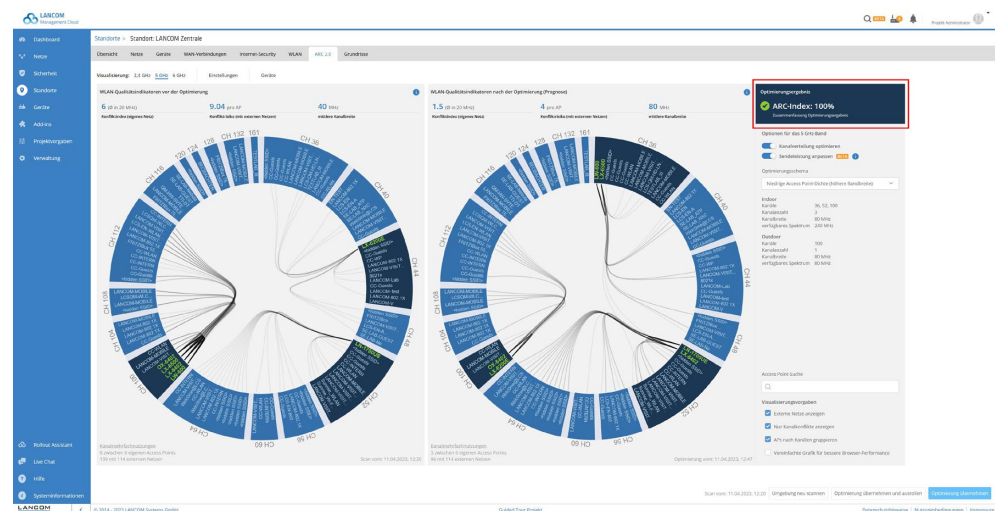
LANCOM Management Cloud

Dashboard
Netze
Sicherheit
Standorte
Geräte
Add-ins
Projektvorgaben
Verwaltung

Standorte > Standort: LANCOM Zentrale

Übersicht | Netze | Geräte | WAN-Verbindungen | Internet-Security | WLAN | ARC 2.0 | Grundrisse

Visualisierung: 2,4 GHz 5 GHz 6 GHz | Einstellungen | Geräte

WLAN-Qualitätsindikatoren vor der Optimierung

6 (Ø in 20 MHz) Konfliktindex (eigenes Netz)
9.04 pro AP Konflikt-Index (mit externen Netzen)
40 MHz mittlere Kanalbreite

CH 36, CH 40, CH 44, CH 48, CH 52, CH 56, CH 60, CH 64, CH 100, CH 104, CH 108, CH 112, CH 116, CH 120, CH 124, CH 128, CH 132, CH 136, CH 140, CH 161

Kanalmehrfachnutzungen
6 zwischen 6 eigenen Access Points
130 mit 114 externen Netzen
Scan vom: 11.04.2023, 13:20

WLAN-Qualitätsindikatoren nach der Optimierung (Prognose)

1.5 (Ø in 20 MHz) Konfliktindex (eigenes Netz)
4 pro AP Konflikt-Index (mit externen Netzen)
80 MHz mittlere Kanalbreite

Kanalmehrfachnutzungen
3 zwischen 6 eigenen Access Points
46 mit 114 externen Netzen
Optimierung vom: 11.04.2023, 13:47

Optimierungsergebnis
ARC-Index: 100%
Zusammenfassung Optimierungsergebnis

Optionen für das 5 GHz-Band
Kanalverteilung optimieren
Sendeleistung anpassen BETA

Optimierungsschema
Niedrige Access Point-Dichte (höhere Bandbreite)

Indoor
Kanäle 36, 52, 100
Kanalanzahl 3
Kanalbreite 80 MHz
verfügbares Spektrum 240 MHz

Outdoor
Kanäle 100
Kanalanzahl 1
Kanalbreite 80 MHz
verfügbares Spektrum 80 MHz

Access Point-Suche

Visualisierungsvorgaben
Externe Netze anzeigen
Nur Kanalkonflikte anzeigen
APs nach Kanälen gruppieren
Vereinfachte Grafik für bessere Browser-Performance

Rollout Assistant
Live Chat
Hilfe
Systeminformationen

LANCOM
© 2014 - 2023 LANCOM Systems GmbH
Guided Tour Projekt

Scan vom: 11.04.2023, 13:20 | Umgebung neu scannen | Optimierung übernehmen und ausrollen | Optimierung übernehmen

Datenschutzhinweise | Nutzungsbedingungen | Impressum

Projekt Administrator